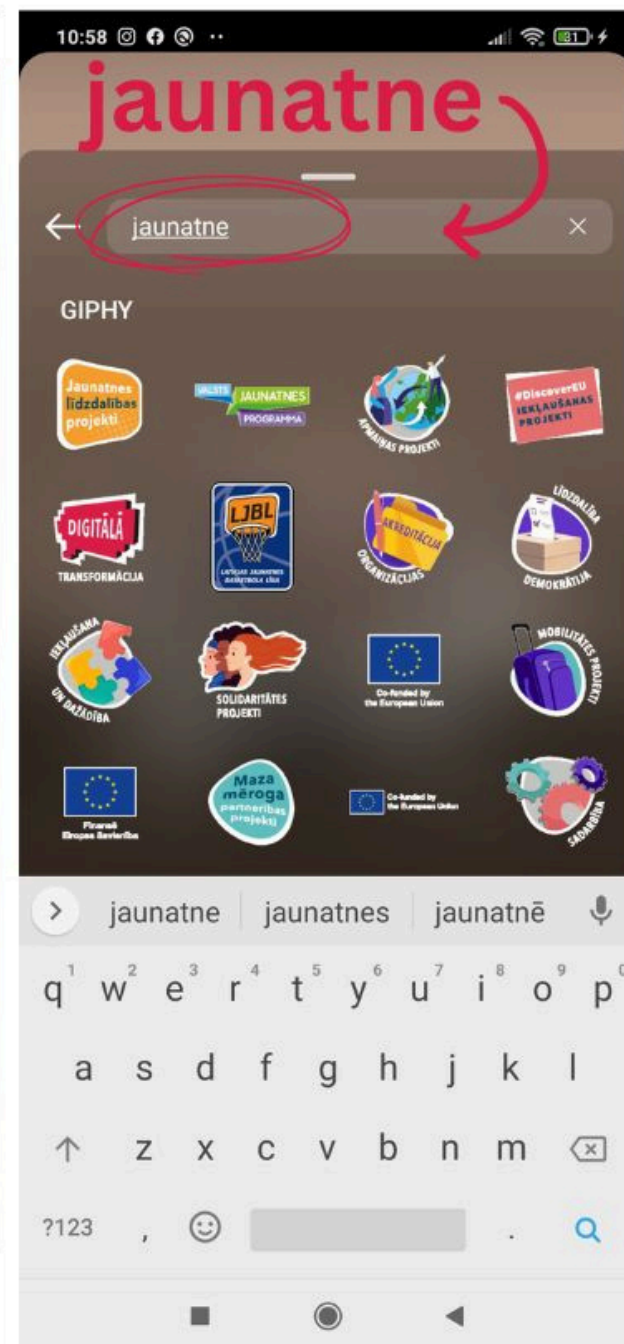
10:58

81

jaunatne

jaunatne

GIPHY

Jaunatnes līdzdalības projekti

VALSTS JAUNATNES PROGRAMMA

APMAIŅAS PROJEKTI

#DiscoverEU IEKĻAUŠANAS PROJEKTI

DIGITĀLĀ TRANSFORMĀCIJA

LJBL LATVIJAS JAUNATNES BASKETBOLA LĪGA

AKREDITĀCIJA ORGANIZĀCIJAS

LĪDZDALĪBA DEMOKRĀTIJĀ

IEKĻAUŠANA UN DAŽĀDĪBA

SOLIDARITĀTES PROJEKTI

Co-funded by the European Union

MOBILITĀTES PROJEKTI

Finansē Eiropas Savienība

Maza mēroga partnerības projekti

Co-funded by the European Union

SADARBĪBA

jaunatne | jaunatnes | jaunatnē

q w e r t y u i o p

a s d f g h j k l

z x c v b n m

?123 , .